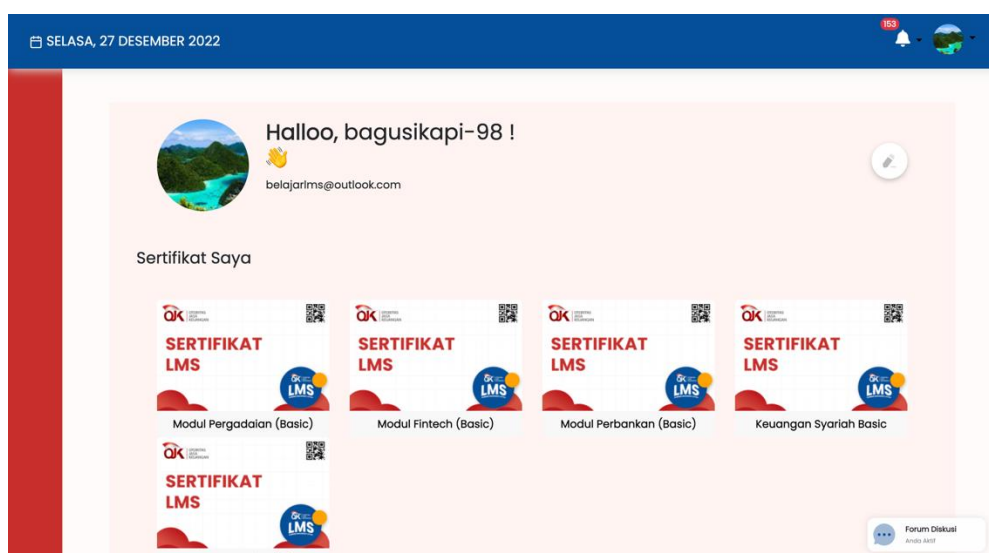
SELASA, 27 DESEMBER 2022

153

Halloo, bagusikapi-98 !
👋
belajarlms@outlook.com

Sertifikat Saya

OJK
SERTIFIKAT LMS
OJK LMS
Modul Pergadaian (Basic)

OJK
SERTIFIKAT LMS
OJK LMS
Modul Fintech (Basic)

OJK
SERTIFIKAT LMS
OJK LMS
Modul Perbankan (Basic)

OJK
SERTIFIKAT LMS
OJK LMS
Keuangan Syariah Basic

OJK
SERTIFIKAT LMS
OJK LMS

Forum Diskusi
Anda Aktif